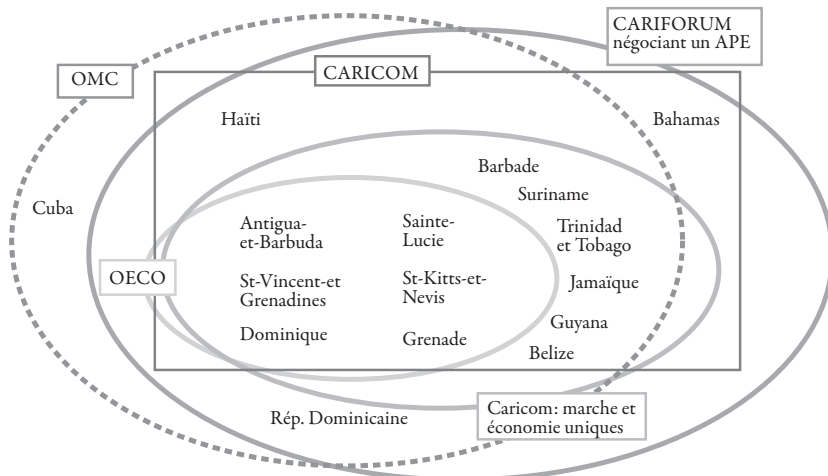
CARIFORUM négociant un APE

OMC

CARICOM

Haïti

Bahamas

Barbade

Suriname

Cuba

Antigua-et-Barbuda

Sainte-Lucie

Trinidad et Tobago

OECO

St-Vincent-et Grenadines

St-Kitts-et-Nevis

Jamaïque

Dominique

Grenade

Guyana

Belize

Rép. Dominicaine

Caricom: marche et économie uniques